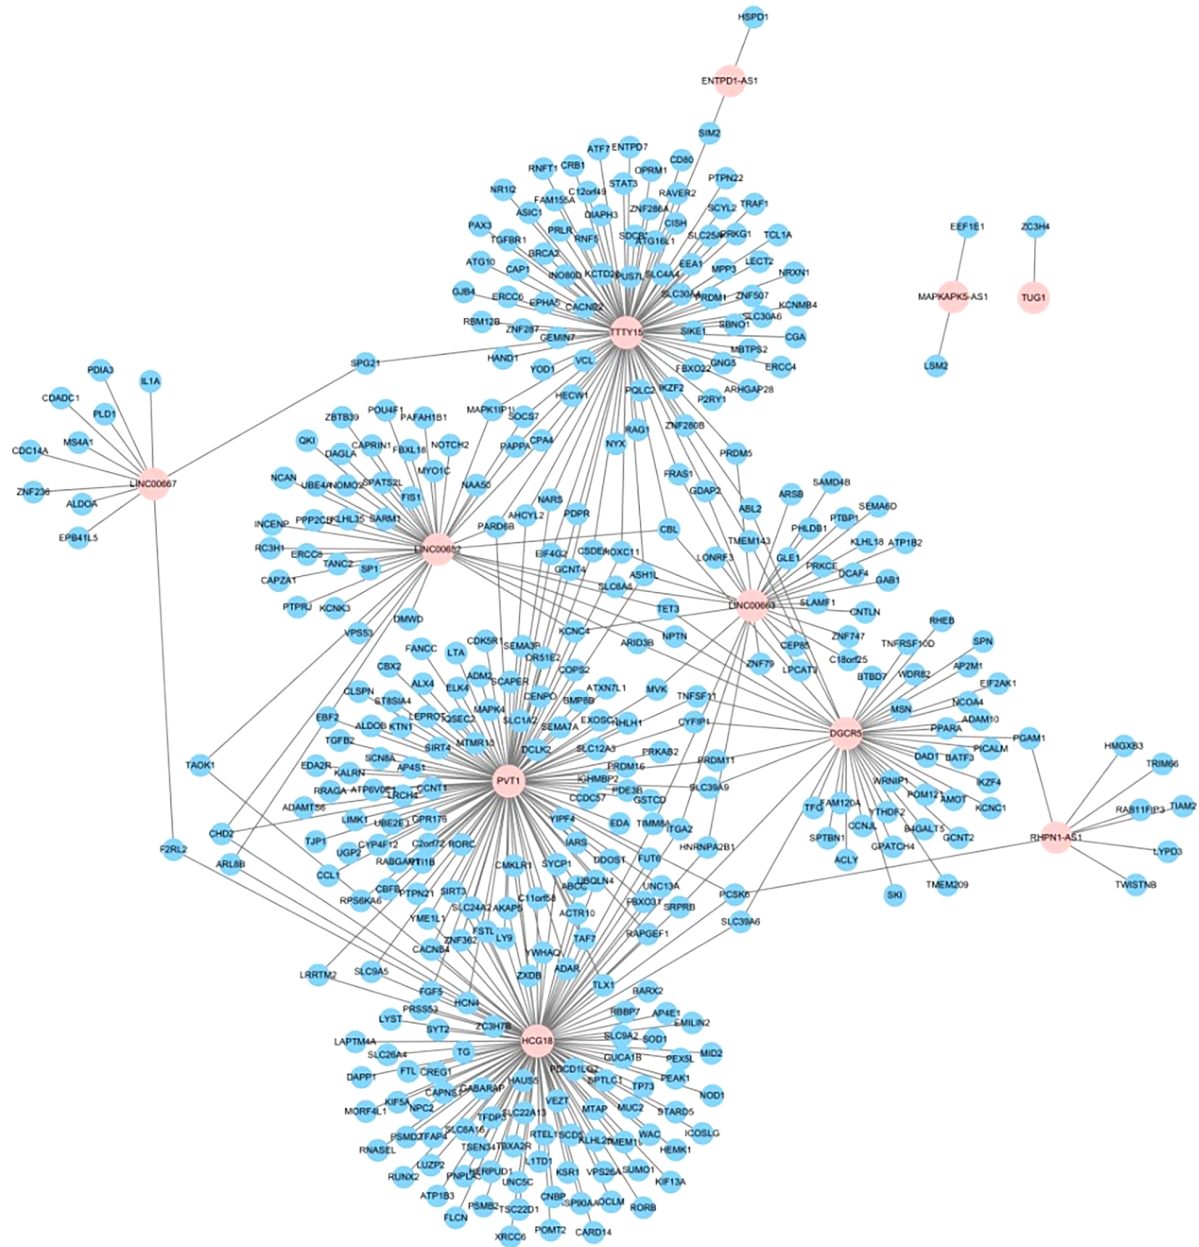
HSPD1
ENTPD1-AS1
SIM2
ATF7 ENTPD7
CRB1 CD80
RNFT1 OPRM1
C12orf49 STAT3 RAVER2
NR1I2 FAM155A PTPN22
ASIC1 DIAPH3 ZNF286A SCYL2 TRAF1
PAX3 PRLR CISH
TGFBR1 RNF5 SDCBP ATG16L1 SLC25A PRKG1 TCL1A
BRCA2
ATG10 INO80D LECT2
CAP1 KCTD20 PUS7L SLC4A4 EEA1 MPP3 NRXN1
GJB4 ERCC6 EPHA5 CACNB2 SLC30A PRDM1 ZNF507 KCNMB4
RBM12B ZNF287 TTTY15 SIKE1 SBNO1 SLC30A6
GEMIN7 CGA
HAND1 VCL MBTPS2
SPG21 YOD1 FBXO22 GNG5 ERCC4
EEF1E1
ZC3H4
MAPKAPK5-AS1
TUG1
LSM2
PDIA3 IL1A
CDADC1 PLD1
MS4A1
CDC14A
ZNF236 ALDOA
EPB41L5
LINC00667
HECW1 PQLC2 IKZF2 ARHGAP28
P2RY1
ZBTB39 POU4F1 MAPK1IP1L SOCS7
PAFAH1B1
QKI CAPRIN1 PAPPA RAG1 ZNF280B
DAGLA FBXL18 NOTCH2 CPA4 NYX PRDM5
NCAN MYO1C
UBE4A NOMO2 SPATS2L FIS1 NAA50
FRAS1 GDAP2 SAMD4B
ARSB SEMA6D
INCENP PPP2CB KLHL35 SARM1 PARD6B AHCYL2 NARS PDPR ABL2 PHLDB1 PTBP1
RC3H1 ERCC8 LINC00652 CBL LONRF3 TMEM143 KLHL18 ATP1B2
TANC2 SP1 EIF4G2 CSDE1 IQXC11 GLE1 PRKCE
CAPZA1 GCNT4 ASH1L DCAF4 GAB1
PTPRJ KCNK3 SLC6A4 SLAMF1
VPS53 DMWD TET3 LINC00663 CNTLN
RHEB
ZNF747
FANCC CDK5R1 KCNC4 NPTN CEP85 C18orf25 TNFRSF10D SPN
SEMA3B ARID3B LPCAT2
LTA OR51E2 ZNF79 BTBD7 WDR82 AP2M1
CBX2 ALX4 ADM2 COPS2
ELK4 SCAPER ATXN7L1 MVK EIF2AK1
CLSPN ST8SIA4 CENPO NCOA4
EBF2 LEPROT QSEC2 MAPK4 BMP8B TNFSF11 MSN PPARA ADAM10
ALDOB KTN1 SLC1A2 SEMA7A EXOSC1 BHLH1 CYFIP1 PGAM1
TGFB2 SIRT4 MTMR12 DCLK2 DGCR5 PICALM HMGXB3
TAOK1 SCN8A AP4S1 SLC12A3 PRKAB2 BATF3 TRIM66
EDA2R KALRN PVT1 IGHMBP2 PRDM11 DAD1
RRAGA ATP6V0E CCNT1 PRDM16 IKZF4
ADAMTS6 LRCH4 PDE3B SLC39A9 WRNIP1 RAB11FIP3 TIAM2
CHD2 GPR176 CCDC57 GSTCD POM121 AMOT KCNC1
F2RL2 LIMK1 UBE2E1 TFG FAM120A YTHDF2
TJP1 CYP4F12 C2orf72 YIPF4 TIMM8A ITGA2 GCNT2
ARL8B UGP2 RABGAP1 RORC IARS EDA SPTBN1 CCNJL B4GALT5 RHPN1-AS1 LYPD3
CCL1 PTPN21 SIRT3 CMKLR1 SYCP1 DDOST FUT6 HNRNPA2B1 ACLY GPATCH4
RPS6KA6 CBFB YME1L1 SLC24A2 AKAP5 C11orf58 ABCC UBQLN4 UNC13A TMEM209
FSTL ACTR10 FBXO31 SRPRB PCSK6 SKI TWISTNB
CACNB4 ZNF362 LY9 TAF7 RAPGEF1
LRRTM2 SLC9A5 YWHAQ ZXDB ADAR SLC39A6
FGF5 TLX1
PRSS53 HCN4 BARX2
LYST SYT2 ZC3H7B RBBP7 AP4E1
LAPTM4A EMILIN2
SLC26A4 HCG18 SLC9A2 SOD1
TG GUCA1B PEX5L MID2
DAPP1 FTL CREG1 PDCD1LG2
CAPNS1 GABARAP HAUS5 SPTLC1 TP73 PEAK1 NOD1
MORF4L1 KIF5A NPC2 TFDP1 SLC22A13 VEZT MTAP MUC2 STARD5
SLC6A16 PSMD2 TFAP4 TSEN34 TBXA2R RTEL1 SCD5 ALHL2B TMEM11 WAC ICOSLG
RNASEL HERPUD1 LTTD1 VPS26A HEMK1
LUZP2 PNPLA6 KSR1 SUMO1 KIF13A
RUNX2 UNC5C
ATP1B3 PSMB2 CNBP SP90AA OCLM RORB
FLCN TSC22D1 POMT2 CARD14
XRCC6